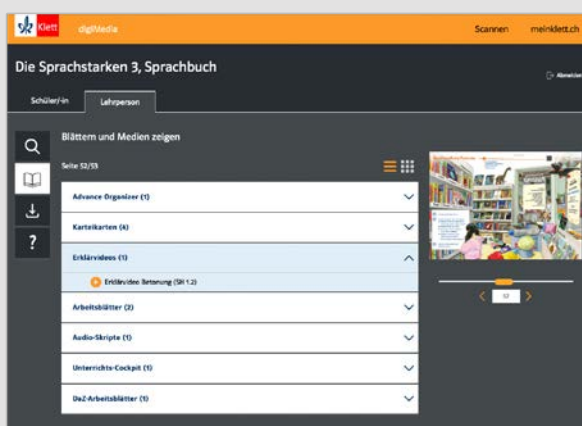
Klett digiMedia

Scannen meinklett.ch

Die Sprachstarken 3, Sprachbuch

Abmelden

Schüler/-in

Lehrperson

Blättern und Medien zeigen

Seite 52/53

Advance Organizer (1)

Karteikarten (4)

Erklärvideos (1)

Erklärvideo Betonung (SH 1.2)

Arbeitsblätter (2)

Audio-Skripte (1)

Unterrichts-Cockpit (1)

DaZ-Arbeitsblätter (1)

52